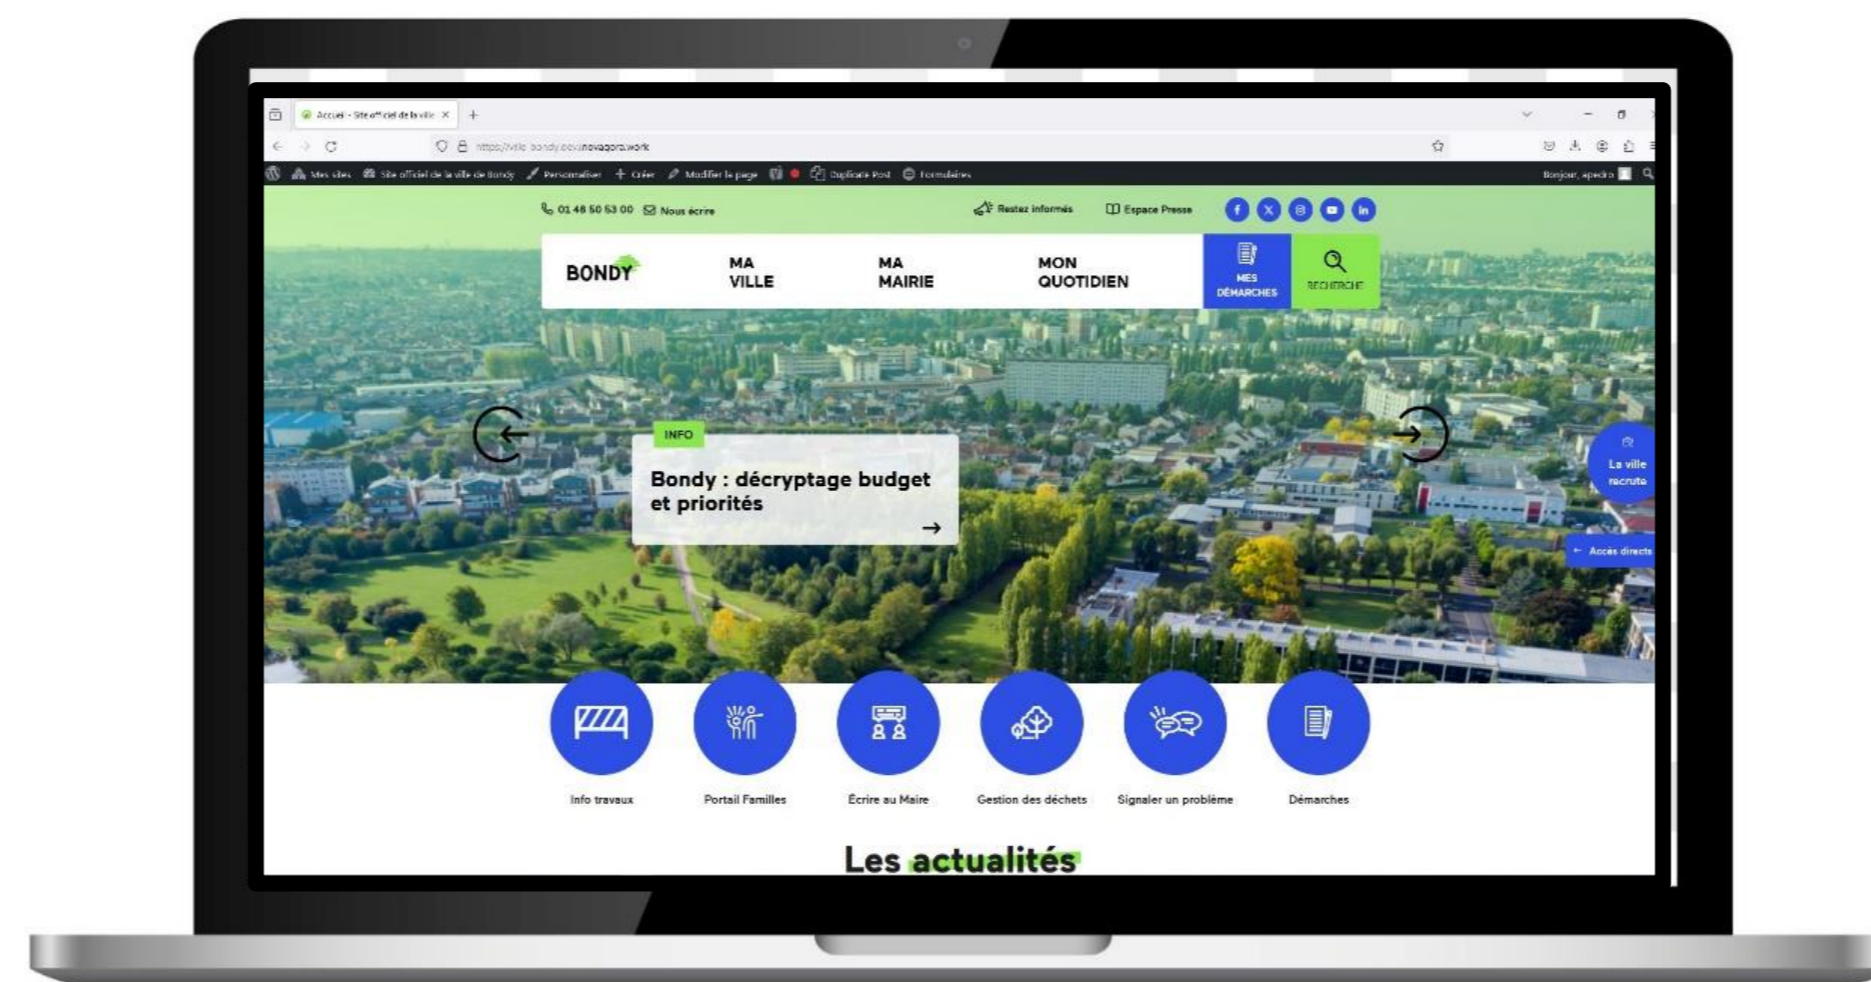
Accueil - Site officiel de la ville ×

https://ville-bondy.dev.novagora.work

Mes sites  Site officiel de la ville de Bondy  Personnaliser  + Créer  Modifier la page  Duplicate Post  Formulaires

Bonjour, apodra

01 48 50 53 00  Nous écrire

Restez informés  Espace Presse

BONDY

MA VILLE

MA MAIRIE

MON QUOTIDIEN

MES DÉMARCHES

RECHERCHE

INFO

Bondy : décryptage budget et priorités

La ville recrute

← Accès directs

Info travaux

Portail Familles

Écrire au Maire

Gestion des déchets

Signaler un problème

Démarches

Les actualités